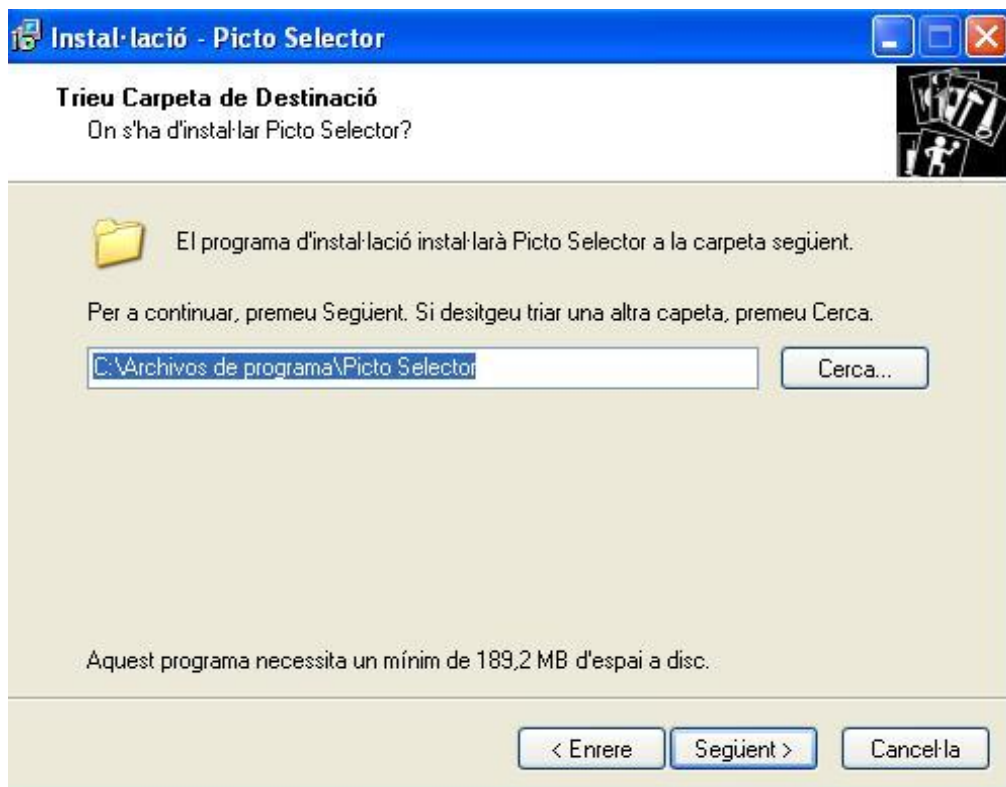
Instal·lació - Picto Selector

Trieu Carpeta de Destinació
On s'ha d'instal·lar Picto Selector?

El programa d'instal·lació instal·larà Picto Selector a la carpeta següent.

Per a continuar, premeu Següent. Si desitgeu triar una altra capeta, premeu Cerca.

C:\Archivos de programa\Picto Selector

Cerca...

Aquest programa necessita un mínim de 189,2 MB d'espai a disc.

< Enrere
Següent >
Cancel·la